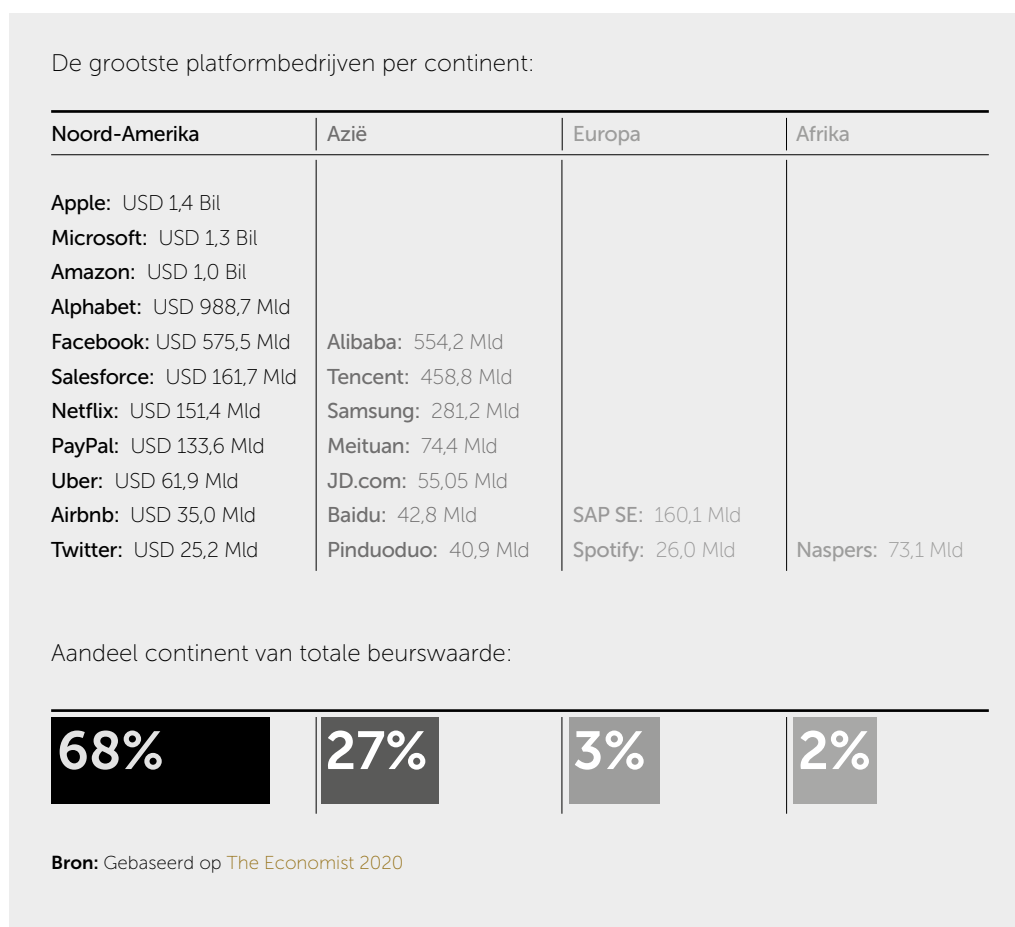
De grootste platformbedrijven per continent:

| Noord-Amerika | Azië | Europa | Afrika |
|---|---|---|---|
| Apple: USD 1,4 Bil | | | |
| Microsoft: USD 1,3 Bil | | | |
| Amazon: USD 1,0 Bil | | | |
| Alphabet: USD 988,7 Mld | | | |
| Facebook: USD 575,5 Mld | Alibaba: 554,2 Mld | | |
| Salesforce: USD 161,7 Mld | Tencent: 458,8 Mld | | |
| Netflix: USD 151,4 Mld | Samsung: 281,2 Mld | | |
| PayPal: USD 133,6 Mld | Meituan: 74,4 Mld | | |
| Uber: USD 61,9 Mld | JD.com: 55,05 Mld | | |
| Airbnb: USD 35,0 Mld | Baidu: 42,8 Mld | SAP SE: 160,1 Mld | |
| Twitter: USD 25,2 Mld | Pinduoduo: 40,9 Mld | Spotify: 26,0 Mld | Naspers: 73,1 Mld |

Aandeel continent van totale beurswaarde:

68%

27%

3%

2%

Bron: Gebaseerd op The Economist 2020